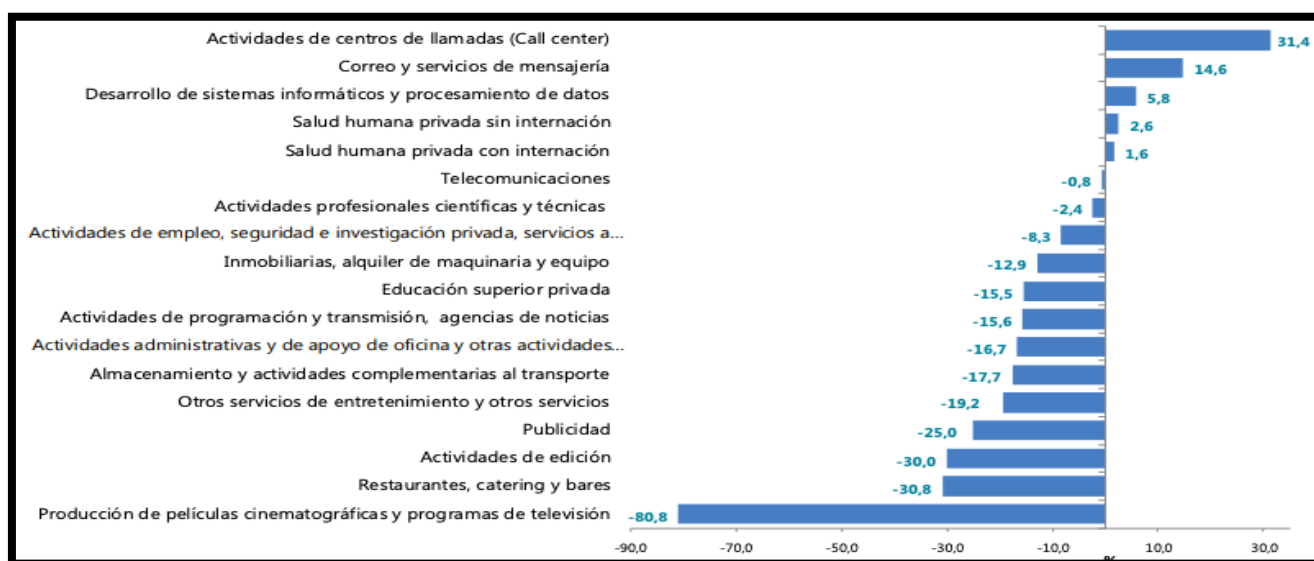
Actividades de centros de llamadas (Call center) 31,4
Correo y servicios de mensajería 14,6
Desarrollo de sistemas informáticos y procesamiento de datos 5,8
Salud humana privada sin internación 2,6
Salud humana privada con internación 1,6
Telecomunicaciones -0,8
Actividades profesionales científicas y técnicas -2,4
Actividades de empleo, seguridad e investigación privada, servicios a... -8,3
Inmobiliarias, alquiler de maquinaria y equipo -12,9
Educación superior privada -15,5
Actividades de programación y transmisión, agencias de noticias -15,6
Actividades administrativas y de apoyo de oficina y otras actividades... -16,7
Almacenamiento y actividades complementarias al transporte -17,7
Otros servicios de entretenimiento y otros servicios -19,2
Publicidad -25,0
Actividades de edición -30,0
Restaurantes, catering y bares -30,8
Producción de películas cinematográficas y programas de televisión -80,8

-90,0 -70,0 -50,0 -30,0 -10,0 10,0 30,0
%